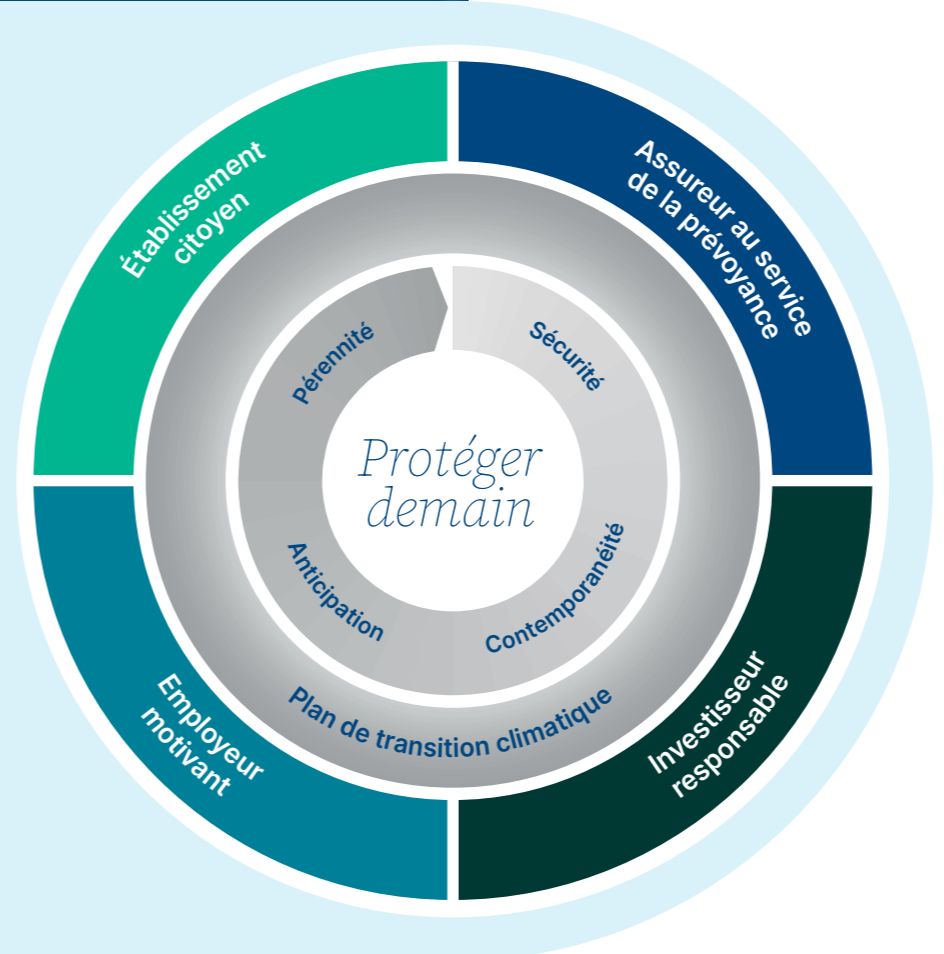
Établissement citoyen

Assureur au service de la prévoyance

Pérennité

Sécurité

Protéger demain

Anticipation

Contemporanéité

Plan de transition climatique

Employeur motivant

Investisseur responsable